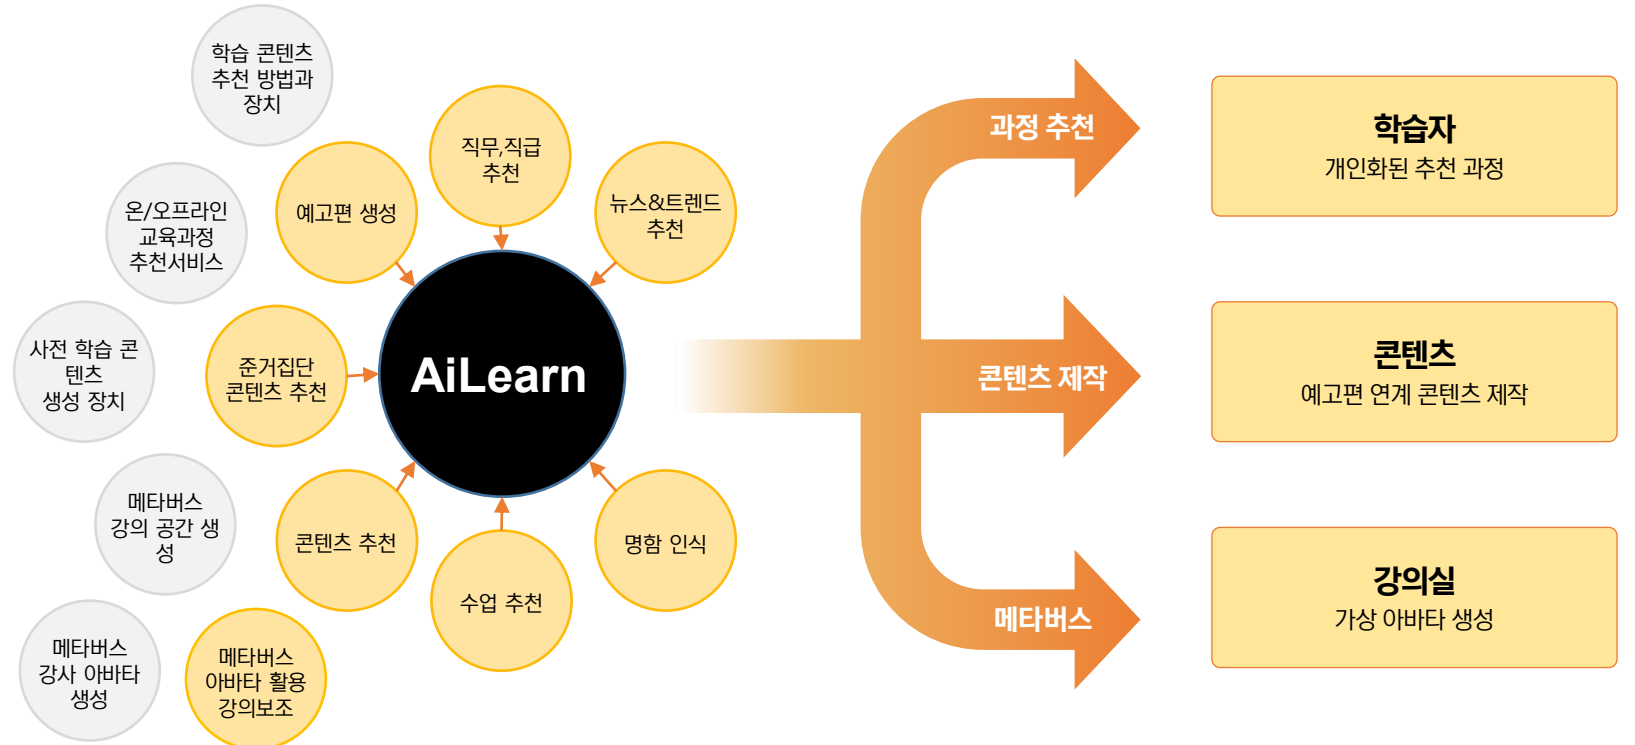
학습 콘텐츠 추천 방법과 장치

온/오프라인 교육과정 추천서비스

사전 학습 콘텐츠 생성 장치

메타버스 강의 공간 생성

메타버스 강사 아바타 생성

예고편 생성

직무,직급 추천

뉴스&트렌드 추천

준거집단 콘텐츠 추천

AiLearn

콘텐츠 추천

수업 추천

명함 인식

메타버스 아바타 활용 강의보조

과정 추천

콘텐츠 제작

메타버스

학습자
개인화된 추천 과정

콘텐츠
예고편 연계 콘텐츠 제작

강의실
가상 아바타 생성